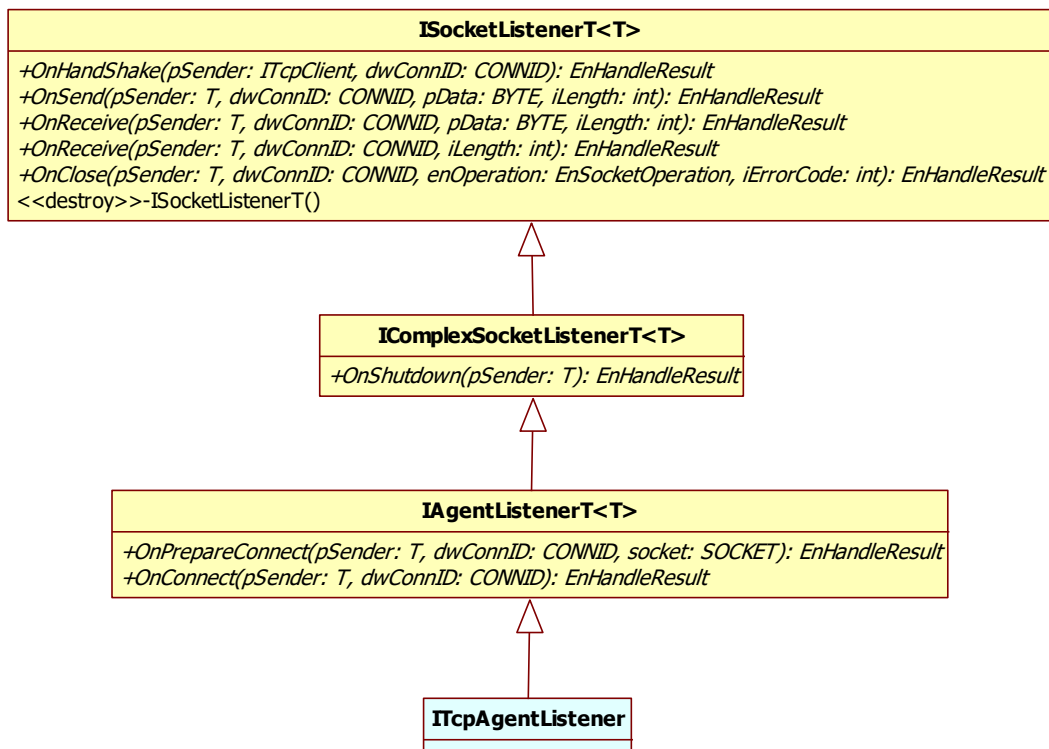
ISocketListenerT<T>

+OnHandShake(pSender: ITcpClient, dwConnID: CONNID): EnHandleResult
+OnSend(pSender: T, dwConnID: CONNID, pData: BYTE, iLength: int): EnHandleResult
+OnReceive(pSender: T, dwConnID: CONNID, pData: BYTE, iLength: int): EnHandleResult
+OnReceive(pSender: T, dwConnID: CONNID, iLength: int): EnHandleResult
+OnClose(pSender: T, dwConnID: CONNID, enOperation: EnSocketOperation, iErrorCode: int): EnHandleResult
<<destroy>>-ISocketListenerT()

IComplexSocketListenerT<T>

+OnShutdown(pSender: T): EnHandleResult

IAgentListenerT<T>

+OnPrepareConnect(pSender: T, dwConnID: CONNID, socket: SOCKET): EnHandleResult
+OnConnect(pSender: T, dwConnID: CONNID): EnHandleResult

ITcpAgentListener